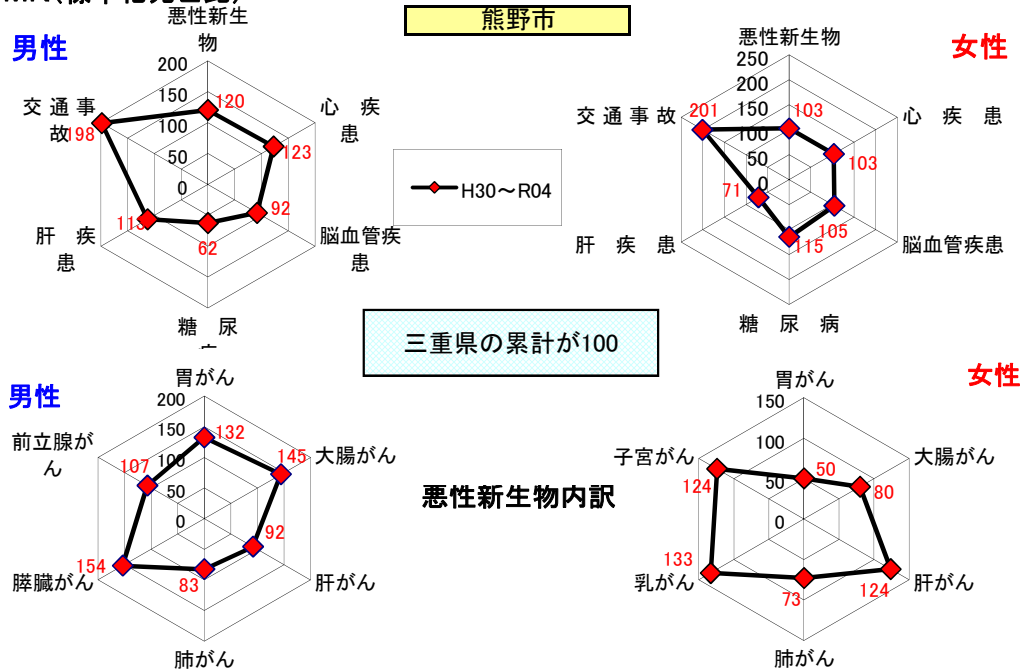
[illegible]

熊野市

男性

悪性新生物

200
150
100
50
0

120
123
92
62
113
198

心疾患
脳血管疾患
糖尿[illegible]
肝疾患
交通事故

H30～R04

女性

悪性新生物
250
200
150
100
50
0

103
103
105
115
71
201

心疾患
脳血管疾患
糖尿病
肝疾患
交通事故

三重県の累計が100

男性

胃がん
200
150
100
50
0

132
145
92
83
154
107

大腸がん
肝がん
肺がん
膵臓がん
前立腺がん

悪性新生物内訳

女性

胃がん
150
100
50
0

50
80
124
73
133
124

大腸がん
肝がん
肺がん
乳がん
子宮がん